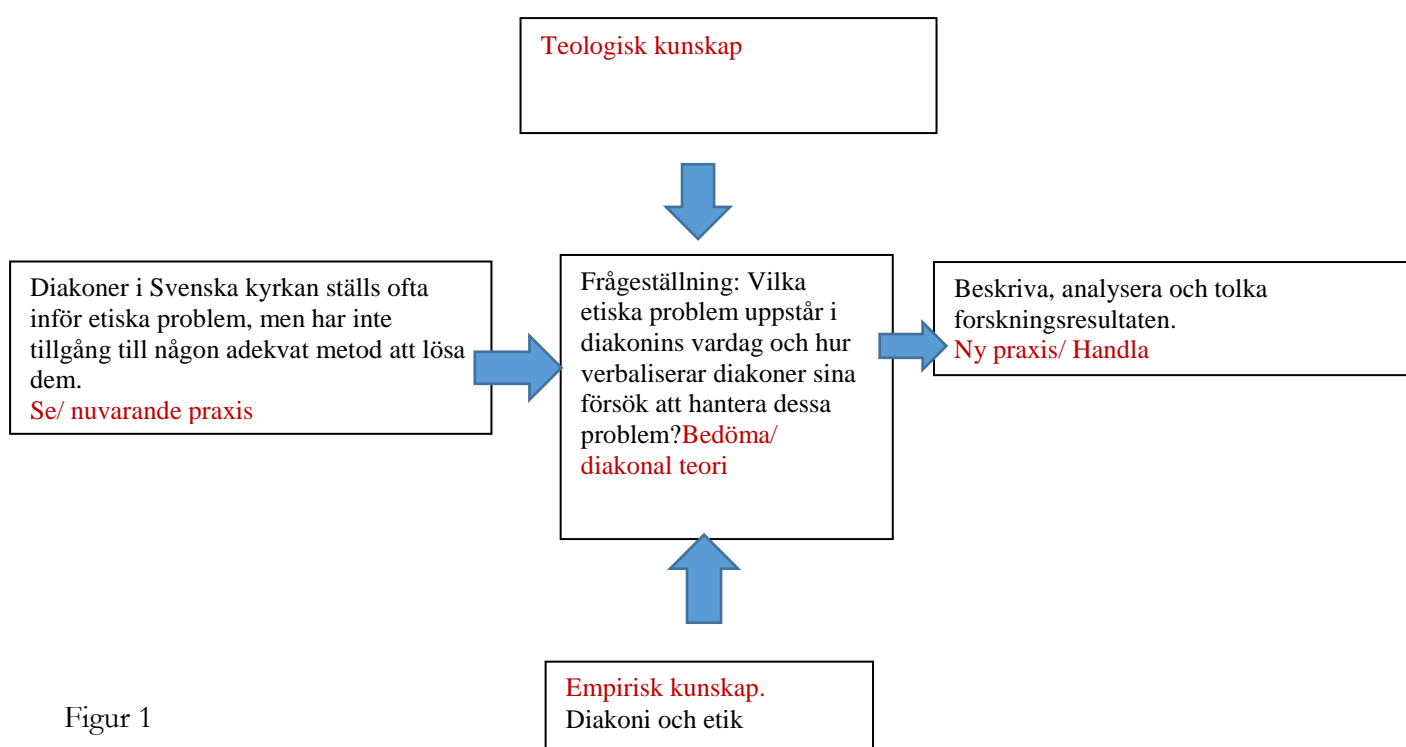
Teologisk kunskap

Diakoner i Svenska kyrkan ställs ofta inför etiska problem, men har inte tillgång till någon adekvat metod att lösa dem.
Se/ nuvarande praxis

Frågeställning: Vilka etiska problem uppstår i diakonins vardag och hur verbaliserar diakoner sina försök att hantera dessa problem?Bedöma/ diakonal teori

Beskriva, analysera och tolka forskningsresultaten.
Ny praxis/ Handla

Empirisk kunskap.
Diakoni och etik

Figur 1